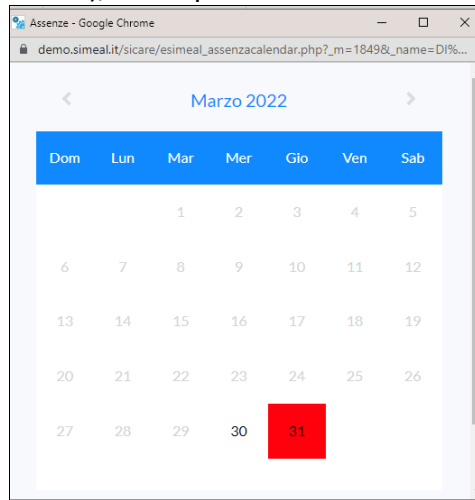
Assenze - Google Chrome

demo.simeal.it/sicare/esimeal_assenzacalendar.php?_m=1849&_name=DI%...

Marzo 2022

| Dom | Lun | Mar | Mer | Gio | Ven | Sab |
|---|---|---|---|---|---|---|
| | | 1 | 2 | 3 | 4 | 5 |
| 6 | 7 | 8 | 9 | 10 | 11 | 12 |
| 13 | 14 | 15 | 16 | 17 | 18 | 19 |
| 20 | 21 | 22 | 23 | 24 | 25 | 26 |
| 27 | 28 | 29 | 30 | 31 | | |